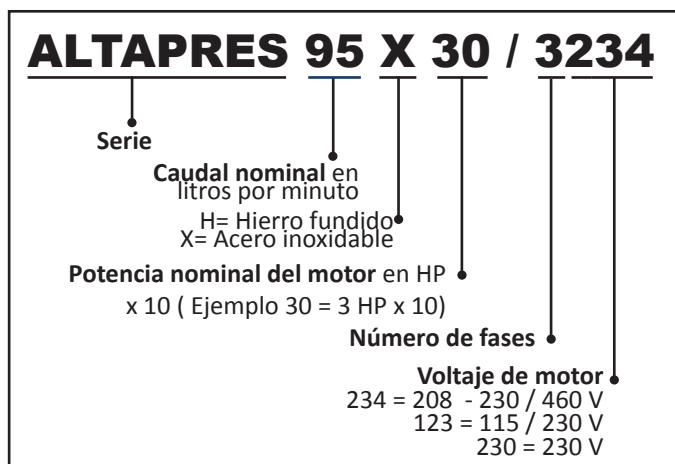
ALTAPRES 95 X 30 / 3234

Serie

Caudal nominal en litros por minuto

H= Hierro fundido
X= Acero inoxidable

Potencia nominal del motor en HP x 10 ( Ejemplo 30 = 3 HP x 10)

Número de fases

Voltaje de motor
234 = 208 - 230 / 460 V
123 = 115 / 230 V
230 = 230 V